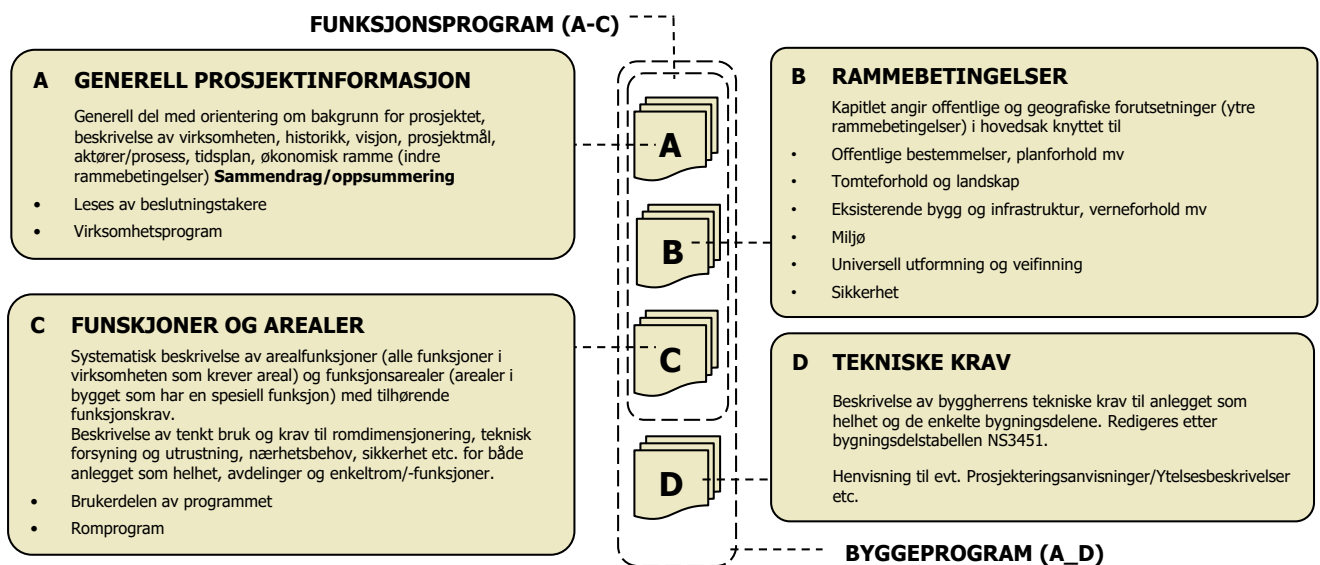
FUNKSJONSPROGRAM (A-C)

A GENERELL PROSJEKTINFORMASJON

Generell del med orientering om bakgrunn for prosjektet, beskrivelse av virksomheten, historikk, visjon, prosjektmål, aktører/prosess, tidsplan, økonomisk ramme (indre rammebetingelser) **Sammendrag/oppsummering**

- Leses av beslutningstakere
- Virksomhetsprogram

C FUNSKJONER OG AREALER

Systematisk beskrivelse av arealfunksjoner (alle funksjoner i virksomheten som krever areal) og funksjonsarealer (arealer i bygget som har en spesiell funksjon) med tilhørende funksjonskrav.
Beskrivelse av tenkt bruk og krav til romdimensjonering, teknisk forsyning og utrustning, nærhetsbehov, sikkerhet etc. for både anlegget som helhet, avdelinger og enkeltrom/-funksjoner.

- Brukerdelen av programmet
- Romprogram

A

B

C

D

B RAMMEBETINGELSER

Kapitlet angir offentlige og geografiske forutsetninger (ytre rammebetingelser) i hovedsak knyttet til

- Offentlige bestemmelser, planforhold mv
- Tomteforhold og landskap
- Eksisterende bygg og infrastruktur, verneforhold mv
- Miljø
- Universell utformning og veifinning
- Sikkerhet

D TEKNISKE KRAV

Beskrivelse av byggherrens tekniske krav til anlegget som helhet og de enkelte bygningsdelene. Redigeres etter bygningsdelstabellen NS3451.

Henvisning til evt. Prosjekteringsanvisninger/Ytelsesbeskrivelser etc.

BYGGEPROGRAM (A_D)